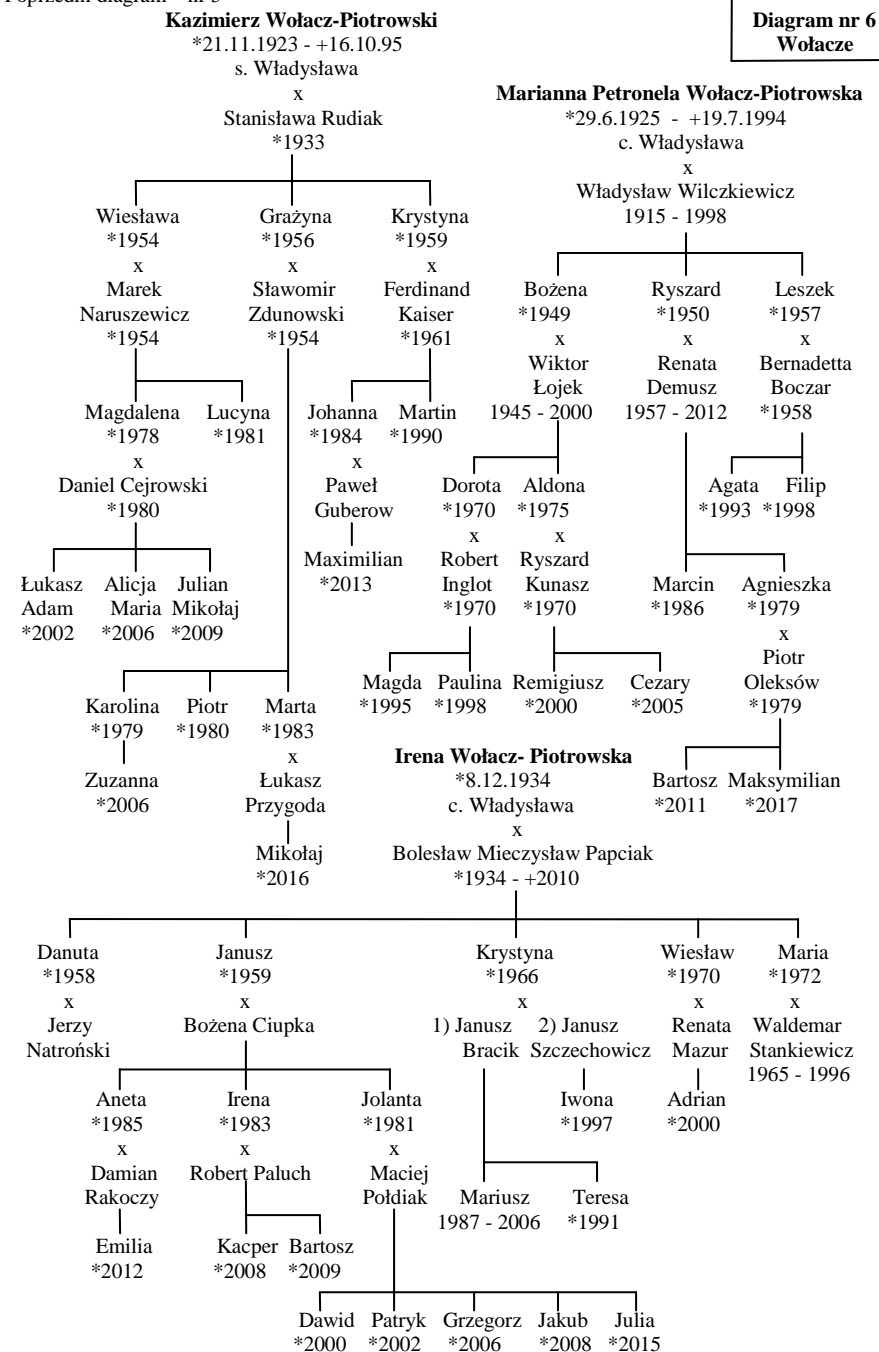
Poprzedni diagram – nr 5

Diagram nr 6
Wołacze

Kazimierz Wołacz-Piotrowski
*21.11.1923 - +16.10.95
s. Władysława
x
Stanisława Rudiak
*1933

Wiesława
*1954
x
Marek
Naruszewicz
*1954

Grażyna
*1956
x
Sławomir
Zdunowski
*1954

Krystyna
*1959
x
Ferdinand
Kaiser
*1961

Magdalena
*1978
x
Daniel Cejrowski
*1980

Lucyna
*1981

Johanna
*1984
x
Paweł
Guberow

Martin
*1990

Maximilian
*2013

Łukasz
Adam
*2002

Alicja
Maria
*2006

Julian
Mikołaj
*2009

Karolina
*1979

Piotr
*1980

Marta
*1983
x
Łukasz
Przygoda

Zuzanna
*2006

Mikołaj
*2016

Marianna Petronela Wołacz-Piotrowska
*29.6.1925 - +19.7.1994
c. Władysława
x
Władysław Wilczkiewicz
1915 - 1998

Bożena
*1949
x
Wiktor
Łojek
1945 - 2000

Ryszard
*1950
x
Renata
Demusz
1957 - 2012

Leszek
*1957
x
Bernadetta
Boczar
*1958

Dorota
*1970
x
Robert
Inglot
*1970

Aldona
*1975
x
Ryszard
Kunasz
*1970

Agata
*1993

Filip
*1998

Marcin
*1986

Agnieszka
*1979
x
Piotr
Oleksów
*1979

Magda
*1995

Paulina
*1998

Remigiusz
*2000

Cezary
*2005

Bartosz
*2011

Maksymilian
*2017

Irena Wołacz- Piotrowska
*8.12.1934
c. Władysława
x
Bolesław Mieczysław Papciak
*1934 - +2010

Danuta
*1958
x
Jerzy
Natroński

Janusz
*1959
x
Bożena Ciupka

Krystyna
*1966
x
1) Janusz
Bracik

2) Janusz
Szczechowicz

Wiesław
*1970
x
Renata
Mazur

Maria
*1972
x
Waldemar
Stankiewicz
1965 - 1996

Aneta
*1985
x
Damian
Rakoczy

Irena
*1983
x
Robert Paluch

Jolanta
*1981
x
Maciej
Połdiak

Iwona
*1997

Adrian
*2000

Emilia
*2012

Kacper
*2008

Bartosz
*2009

Mariusz
1987 - 2006

Teresa
*1991

Dawid
*2000

Patryk
*2002

Grzegorz
*2006

Jakub
*2008

Julia
*2015